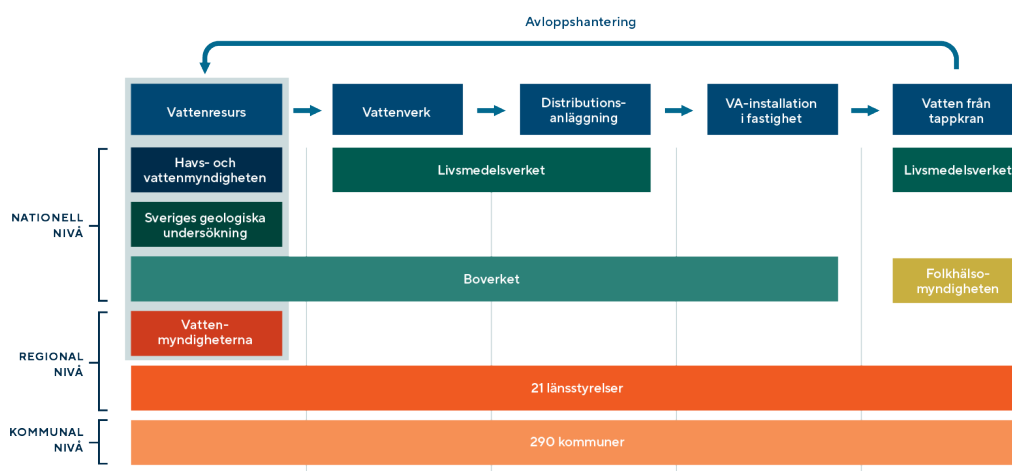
Avloppshantering

Vattenresurs

Vattenverk

Distributionsanläggning

VA-installation i fastighet

Vatten från tappkran

NATIONELL NIVÅ

Havs- och vattenmyndigheten

Livsmedelsverket

Livsmedelsverket

Sveriges geologiska undersökning

Boverket

Folkhälsomyndigheten

REGIONAL NIVÅ

Vattenmyndigheterna

21 länsstyrelser

KOMMUNAL NIVÅ

290 kommuner